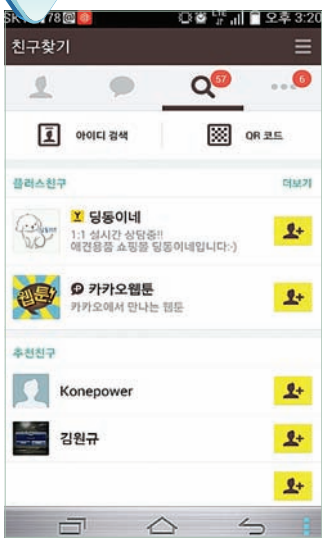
SK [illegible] 78 오후 3:20

친구찾기

57

6

아이디 검색

QR 코드

플러스친구

더보기

딩동이네

1:1 실시간 상담중!!
애견용품 쇼핑몰 딩동이네입니다:-)

카카오웹툰

카카오에서 만나는 웹툰

추천친구

Konepower

김원규